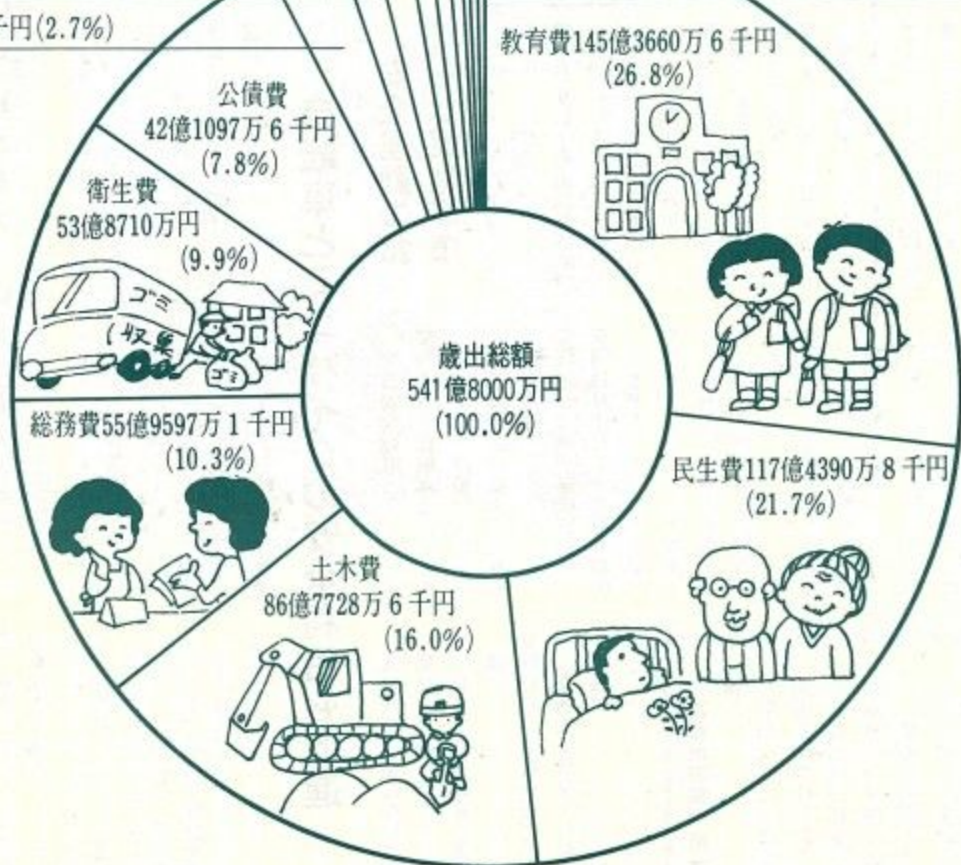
千円(2.7%)

教育費145億3660万6千円
(26.8%)

公債費
42億1097万6千円
(7.8%)

衛生費
53億8710万円
(9.9%)

ゴミ
収集
ゴミ

歳出総額
541億8000万円
(100.0%)

総務費55億9597万1千円
(10.3%)

民生費117億4390万8千円
(21.7%)

土木費
86億7728万6千円
(16.0%)